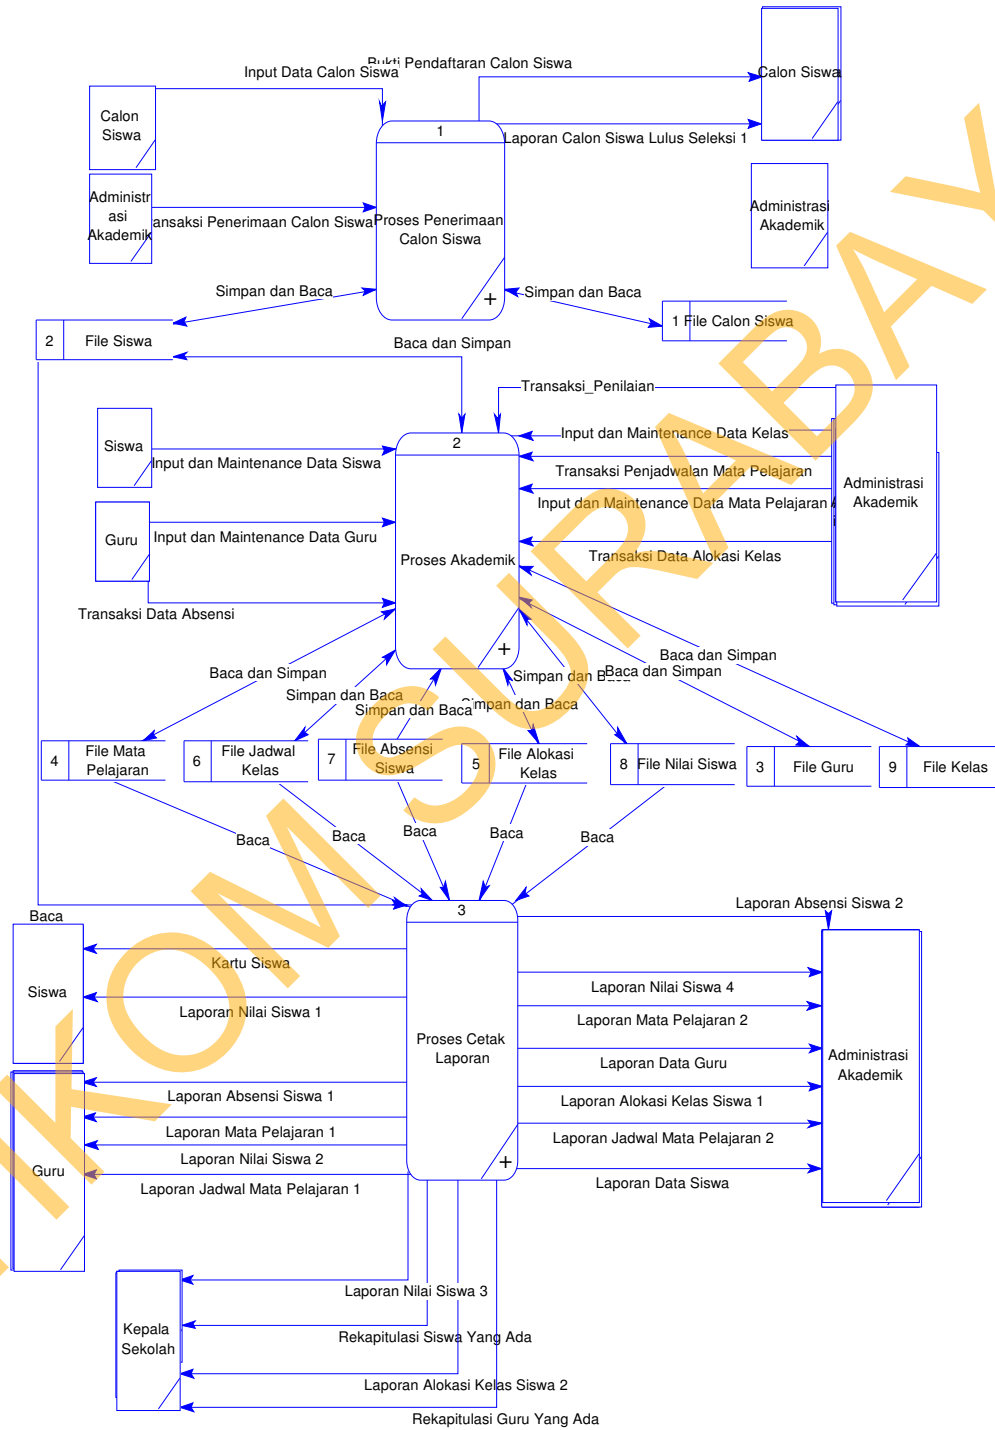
Bukti Pendaftaran Calon Siswa
Input Data Calon Siswa
Calon Siswa
Calon Siswa
1
Laporan Calon Siswa Lulus Seleksi 1
Administrasi Akademik
Administrasi Akademik
ansaksi Penerimaan Calon Siswa
Proses Penerimaan Calon Siswa
Simpan dan Baca
Simpan dan Baca
2
File Siswa
1 File Calon Siswa
Baca dan Simpan
Transaksi_Penilaian
Siswa
2
Input dan Maintenance Data Kelas
Input dan Maintenance Data Siswa
Transaksi Penjadwalan Mata Pelajaran
Administrasi Akademik
Input dan Maintenance Data Mata Pelajaran
Guru
Input dan Maintenance Data Guru
Transaksi Data Alokasi Kelas
Proses Akademik
Transaksi Data Absensi
Baca dan Simpan
Baca dan Simpan
Simpan dan Baca
Baca dan Simpan
Simpan dan Baca
Simpan dan Baca
Simpan dan Baca
Simpan dan Baca
4
File Mata Pelajaran
6
File Jadwal Kelas
7
File Absensi Siswa
5
File Alokasi Kelas
8
File Nilai Siswa
3
File Guru
9
File Kelas
Baca
Baca
Baca
Baca
Baca
Baca
3
Laporan Absensi Siswa 2
Siswa
Kartu Siswa
Laporan Nilai Siswa 1
Laporan Nilai Siswa 4
Laporan Mata Pelajaran 2
Proses Cetak Laporan
Laporan Data Guru
Administrasi Akademik
Laporan Absensi Siswa 1
Laporan Alokasi Kelas Siswa 1
Laporan Mata Pelajaran 1
Laporan Jadwal Mata Pelajaran 2
Guru
Laporan Nilai Siswa 2
Laporan Jadwal Mata Pelajaran 1
Laporan Data Siswa
Laporan Nilai Siswa 3
Kepala Sekolah
Rekapitulasi Siswa Yang Ada
Laporan Alokasi Kelas Siswa 2
Rekapitulasi Guru Yang Ada